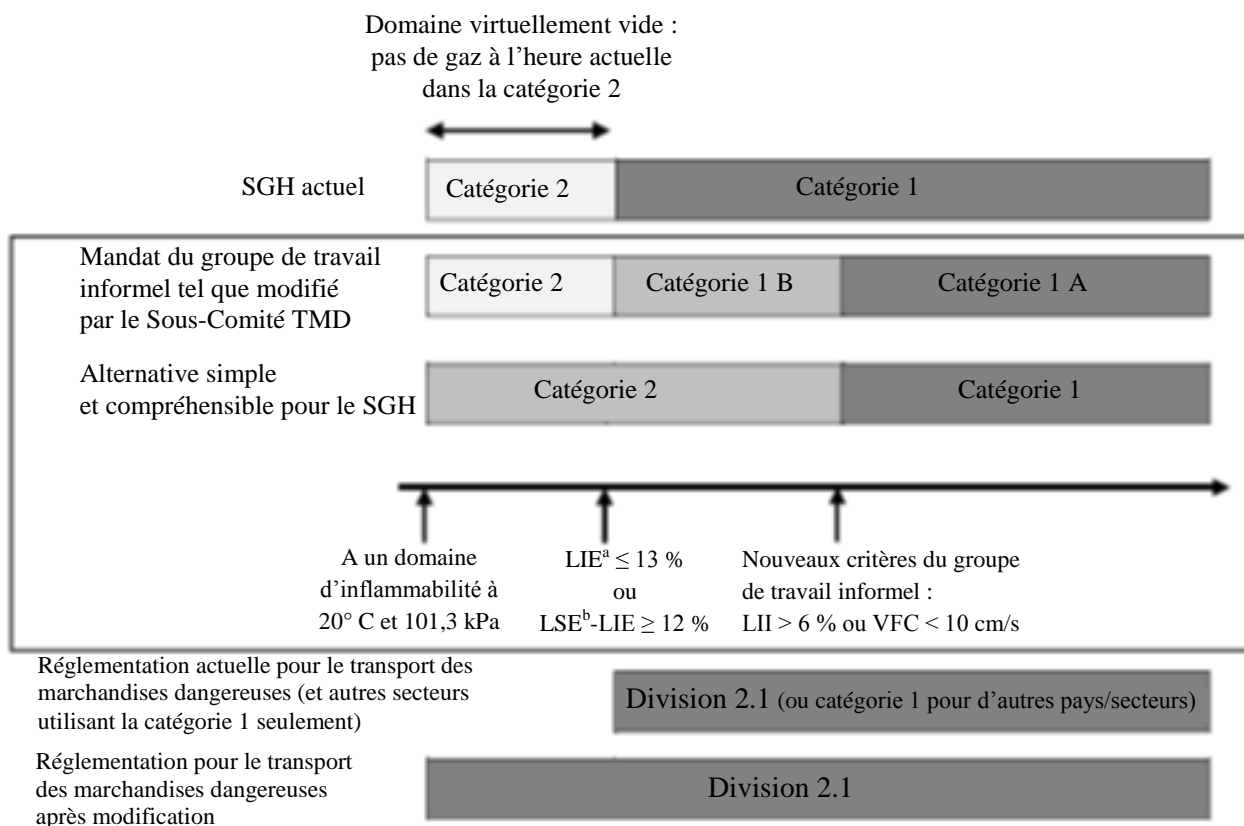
Domaine virtuellement vide : pas de gaz à l'heure actuelle dans la catégorie 2

SGH actuel

Catégorie 2

Catégorie 1

Mandat du groupe de travail informel tel que modifié par le Sous-Comité TMD

Catégorie 2

Catégorie 1 B

Catégorie 1 A

Alternative simple et compréhensible pour le SGH

Catégorie 2

Catégorie 1

A un domaine d'inflammabilité à 20° C et 101,3 kPa

LIE$^{a}$ ≤ 13 % ou LSE$^{b}$-LIE ≥ 12 %

Nouveaux critères du groupe de travail informel : LII > 6 % ou VFC < 10 cm/s

Réglementation actuelle pour le transport des marchandises dangereuses (et autres secteurs utilisant la catégorie 1 seulement)

Division 2.1 (ou catégorie 1 pour d'autres pays/secteurs)

Réglementation pour le transport des marchandises dangereuses après modification

Division 2.1